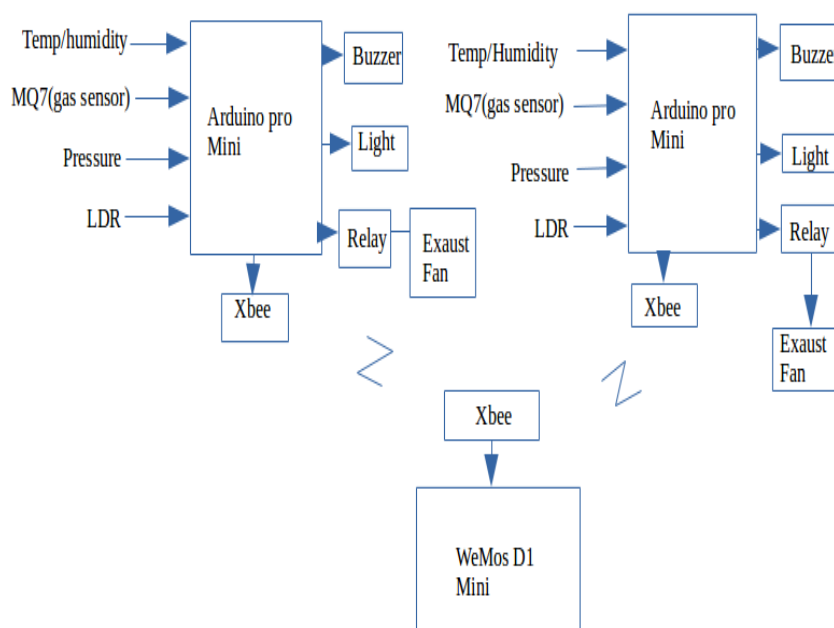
Temp/humidity

MQ7(gas sensor)

Pressure

LDR

Arduino pro Mini

Buzzer

Light

Relay

Exaust Fan

Xbee

Temp/Humidity

MQ7(gas sensor)

Pressure

LDR

Arduino pro Mini

Buzze

Light

Relay

Xbee

Exaust Fan

Xbee

WeMos D1 Mini